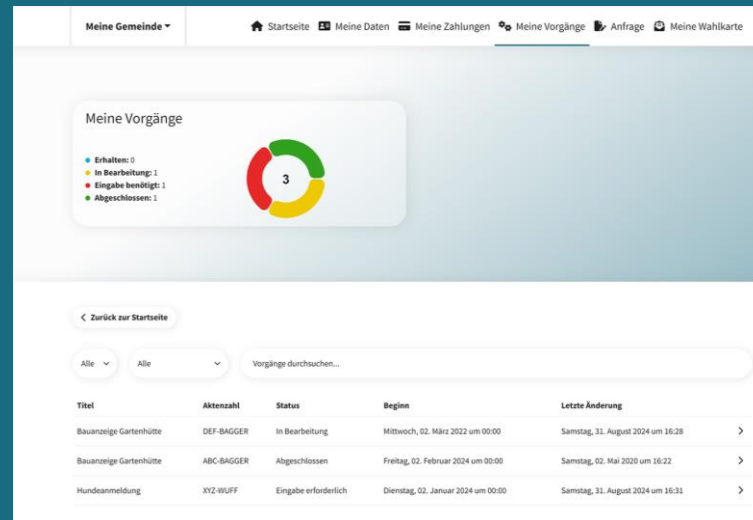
Meine Gemeinde

Startseite Meine Daten Meine Zahlungen Meine Vorgänge Anfrage Meine Wahlkarte

Meine Vorgänge

Erhalten: 0
In Bearbeitung: 1
Eingabe benötigt: 1
Abgeschlossen: 1

3

< Zurück zur Startseite

Alle

Alle

Vorgänge durchsuchen...

| Titel | Aktenzahl | Status | Beginn | Letzte Änderung | |
|---|---|---|---|---|---|
| Bauanzeige Gartenhütte | DEF-BAGGER | In Bearbeitung | Mittwoch, 02. März 2022 um 00:00 | Samstag, 31. August 2024 um 16:28 | > |
| Bauanzeige Gartenhütte | ABC-BAGGER | Abgeschlossen | Freitag, 02. Februar 2024 um 00:00 | Samstag, 02. Mai 2020 um 16:22 | > |
| Hundeanmeldung | XYZ-WUFF | Eingabe erforderlich | Dienstag, 02. Januar 2024 um 00:00 | Samstag, 31. August 2024 um 16:31 | > |